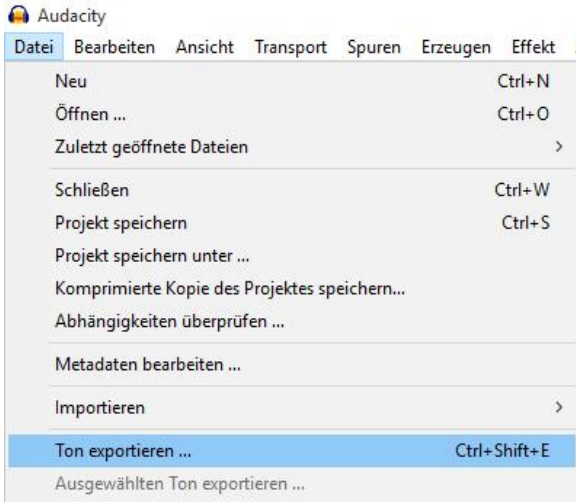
Audacity

Datei Bearbeiten Ansicht Transport Spuren Erzeugen Effekt

Neu Ctrl+N
Öffnen ... Ctrl+O
Zuletzt geöffnete Dateien >

Schließen Ctrl+W
Projekt speichern Ctrl+S
Projekt speichern unter ...
Komprimierte Kopie des Projektes speichern...
Abhängigkeiten überprüfen ...

Metadaten bearbeiten ...

Importieren >

Ton exportieren ... Ctrl+Shift+E
Ausgewählten Ton exportieren ...